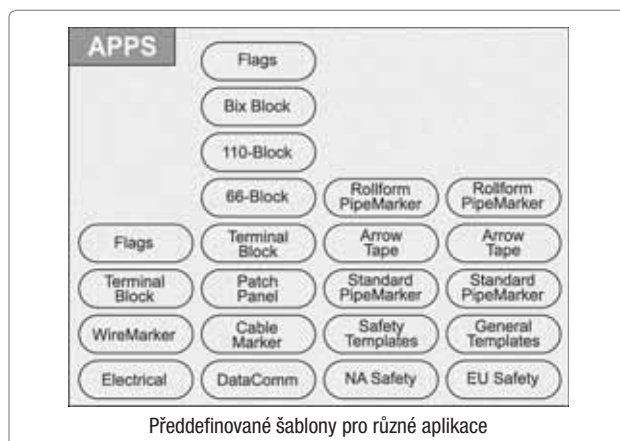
APPS

Flags

Bix Block

110-Block

66-Block

Rollform PipeMarker

Rollform PipeMarker

Flags

Terminal Block

Arrow Tape

Arrow Tape

Terminal Block

Patch Panel

Standard PipeMarker

Standard PipeMarker

WireMarker

Cable Marker

Safety Templates

General Templates

Electrical

DataComm

NA Safety

EU Safety

Předdefinované šablony pro různé aplikace